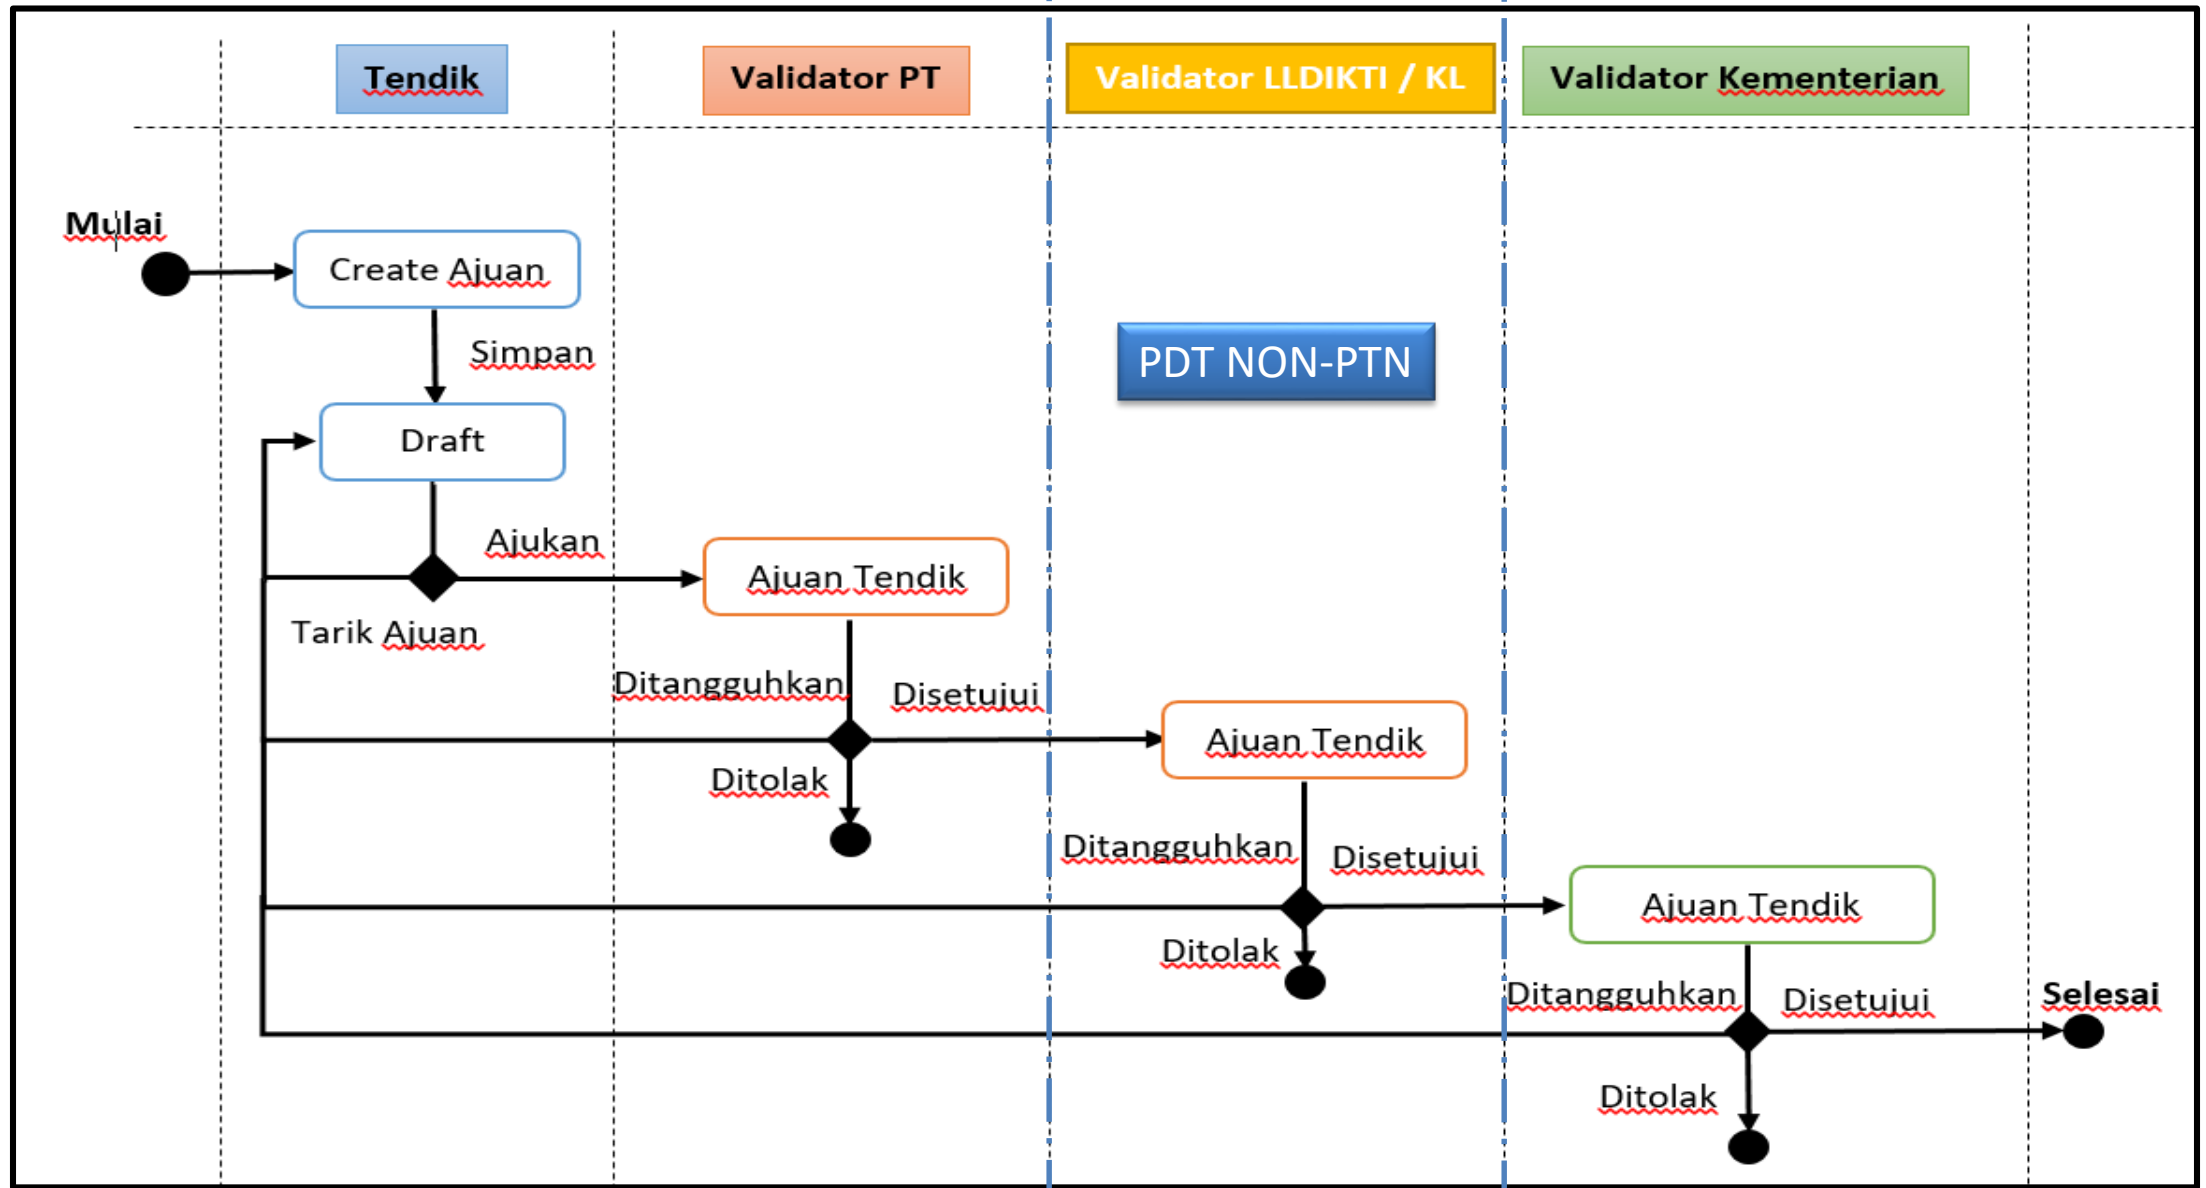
Tendik

Validator PT

Validator LLDIKTI / KL

Validator Kementerian

Mulai

Create Ajuan

Simpan

PDT NON-PTN

Draft

Ajukan

Ajuan Tendik

Tarik Ajuan

Ditangguhkan

Disetujui

Ajuan Tendik

Ditolak

Ditangguhkan

Disetujui

Ajuan Tendik

Ditolak

Ditangguhkan

Disetujui

Selesai

Ditolak